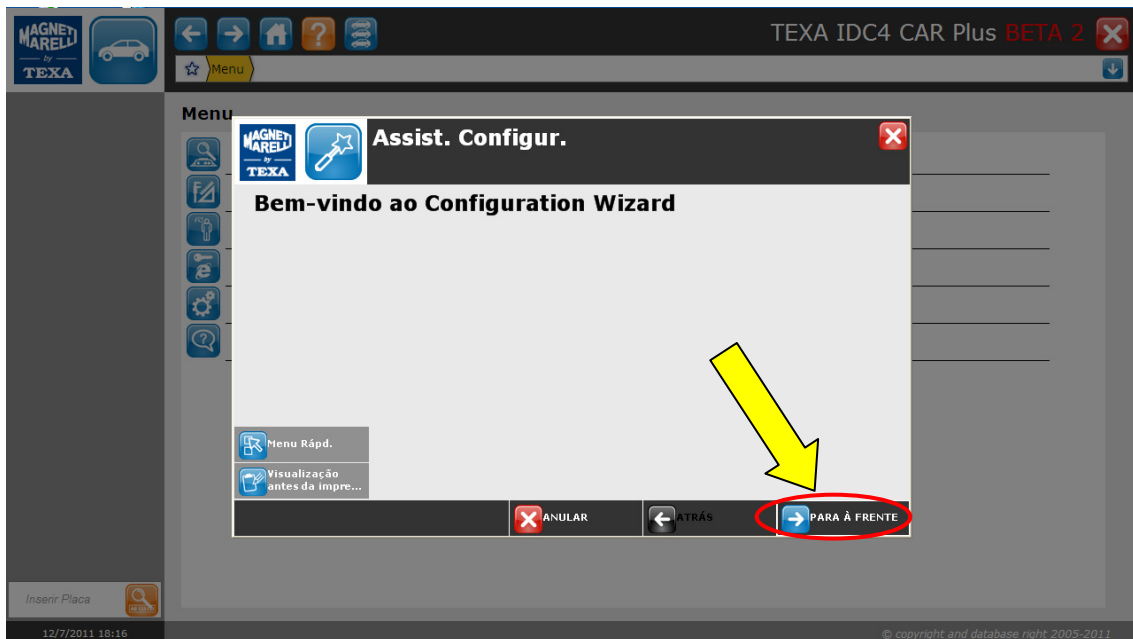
MAGNETI MARELLI by TEXA

TEXA IDC4 CAR Plus BETA 2

Menu

Menu

MAGNETI MARELLI by TEXA

Assist. Configur.

Bem-vindo ao Configuration Wizard

Menu Rápd.

Visualização antes da impre...

ANULAR

ATRÁS

PARA À FRENTE

Inserir Placa

12/7/2011 18:16

© copyright and database right 2005-2011